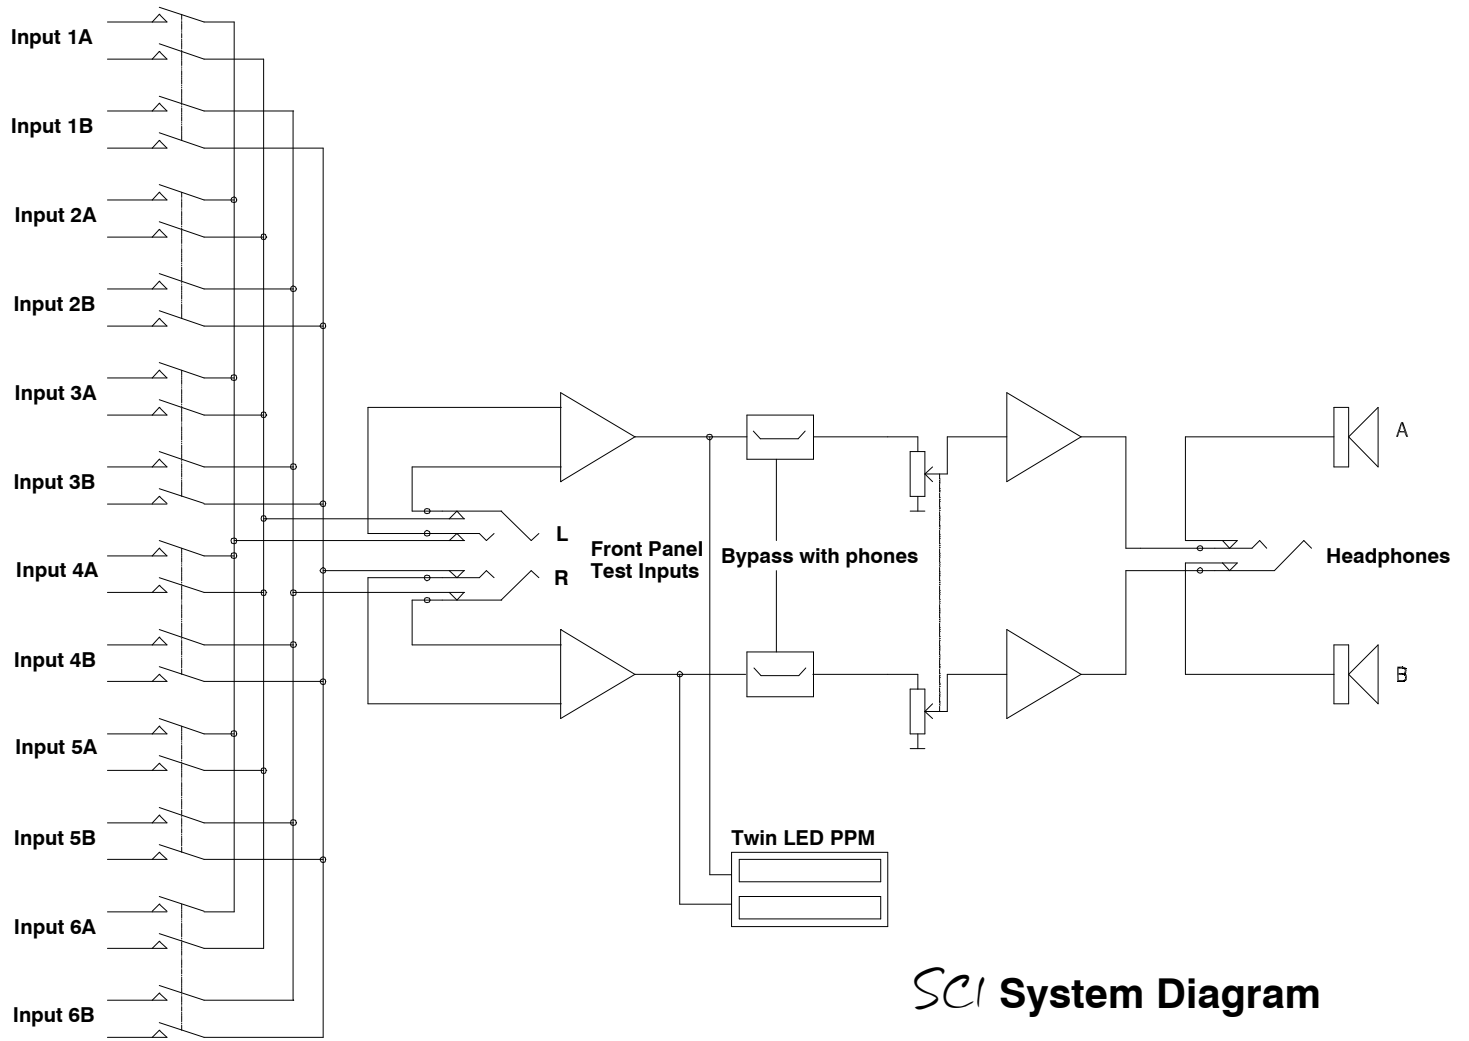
Input 1A

Input 1B

Input 2A

Input 2B

Input 3A

Input 3B

Input 4A

Input 4B

Input 5A

Input 5B

Input 6A

Input 6B

L

R

Front Panel Test Inputs

Bypass with phones

Twin LED PPM

A

B

Headphones

SC1 System Diagram